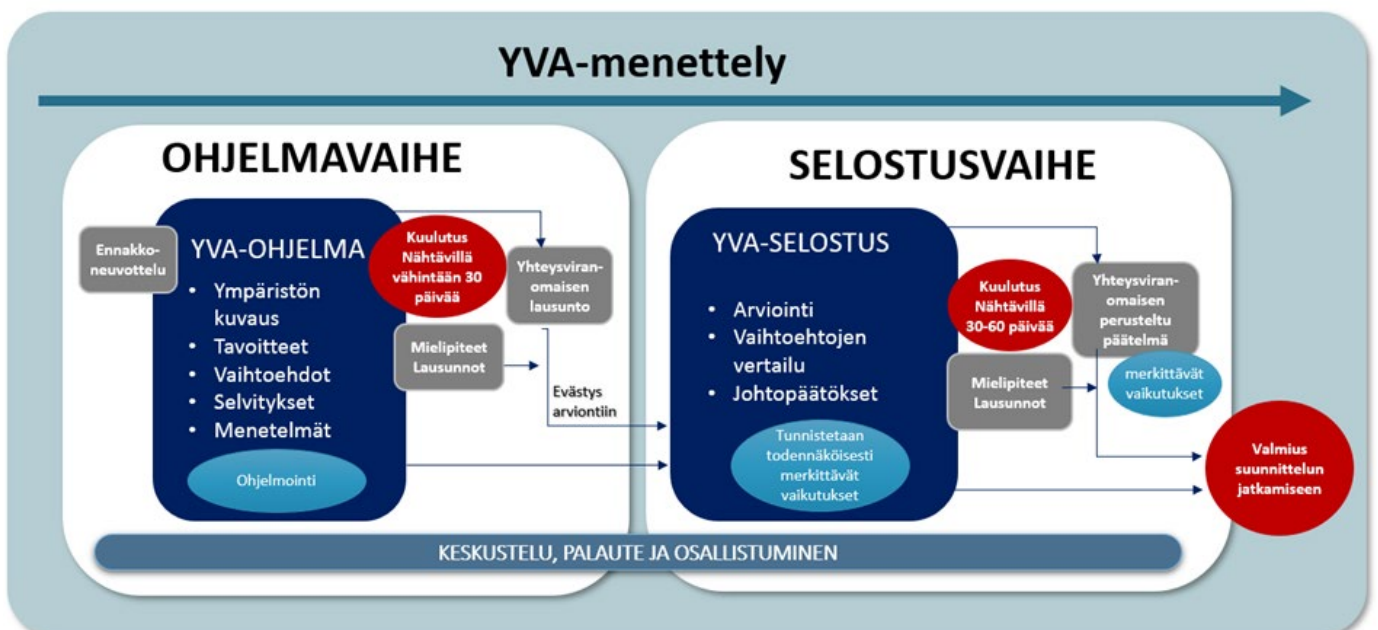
YVA-menettely

OHJELMAVAIHE

Ennakkoneuvottelu

YVA-OHJELMA
• Ympäristön kuvaus
• Tavoitteet
• Vaihtoehdot
• Selvitykset
• Menetelmät

Ohjelmointi

Kuulutus Nähtävillä vähintään 30 päivää

Yhteysviranomaisen lausunto

Mielipiteet Lausunnot

Evästys arviontiin

SELOSTUSVAIHE

YVA-SELOSTUS
• Arviointi
• Vaihtoehtojen vertailu
• Johtopäätökset

Tunnistetaan todennäköisesti merkittävät vaikutukset

Kuulutus Nähtävillä 30-60 päivää

Yhteysviranomaisen perusteltu päätelmä

merkittävät vaikutukset

Mielipiteet Lausunnot

Valmius suunnittelun jatkamiseen

KESKUSTELU, PALAUTE JA OSALLISTUMINEN